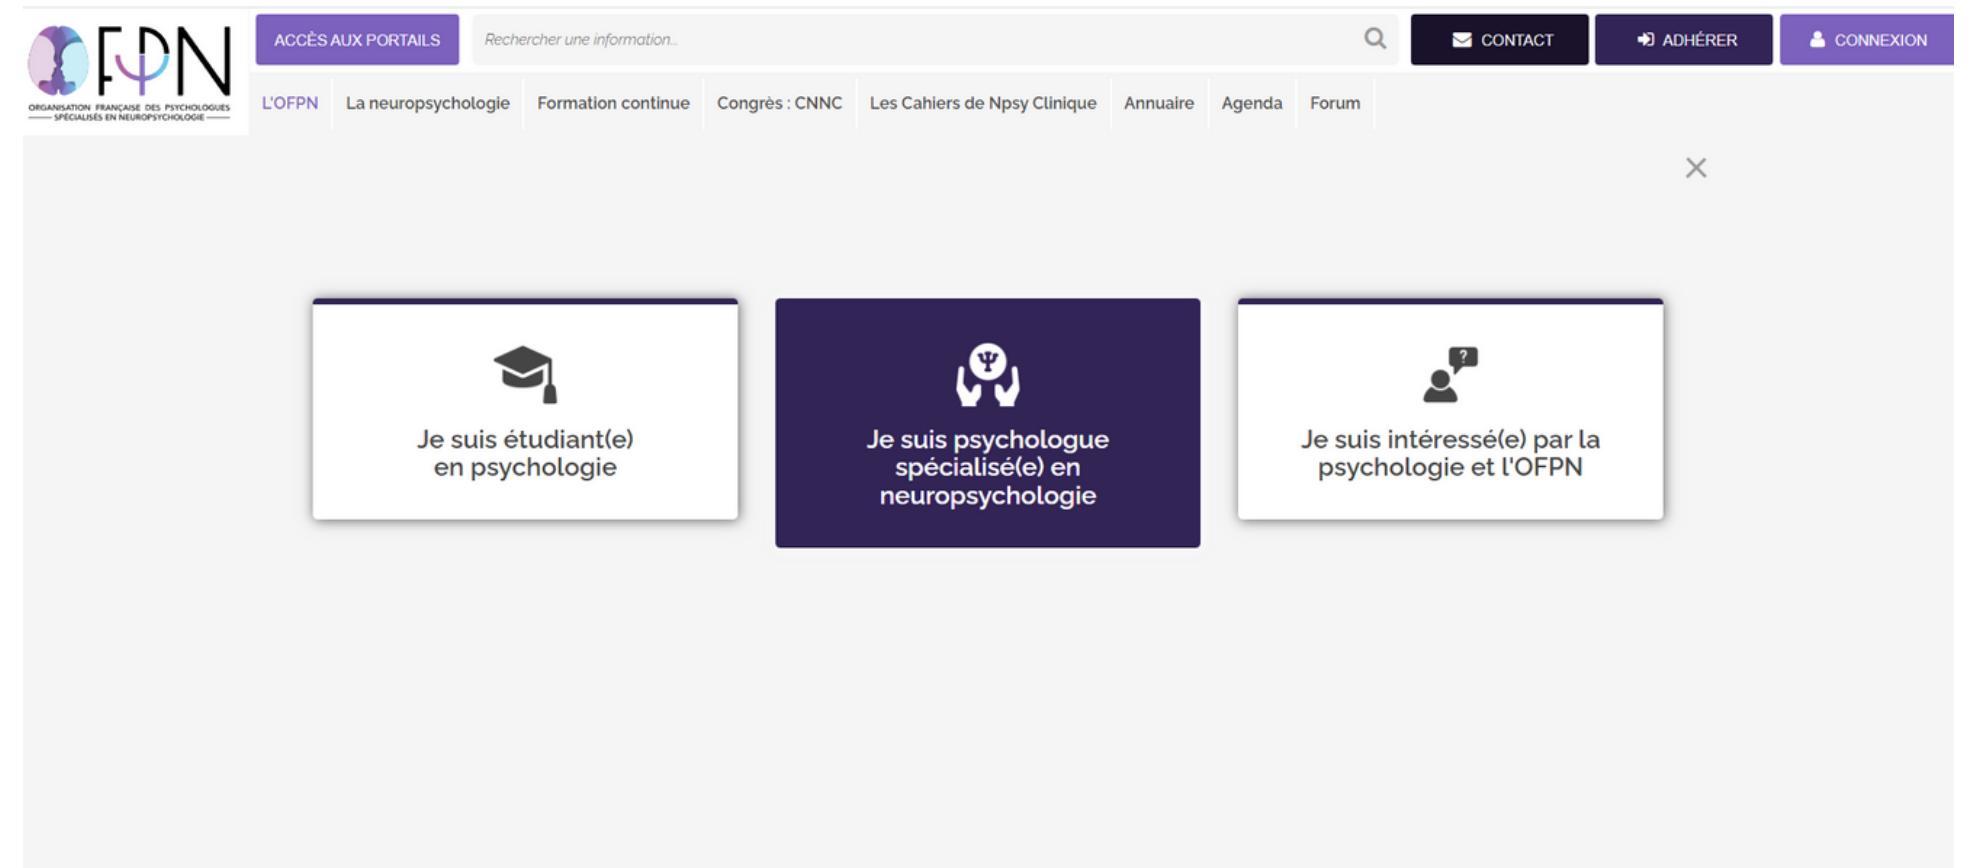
OFPN
ORGANISATION FRANÇAISE DES PSYCHOLOGUES SPÉCIALISÉS EN NEUROPSYCHOLOGIE

ACCÈS AUX PORTAILS

Rechercher une information...

CONTACT

ADHÉRER

CONNEXION

L'OFPN La neuropsychologie Formation continue Congrès : CNNC Les Cahiers de Npsy Clinique Annuaire Agenda Forum

Je suis étudiant(e) en psychologie

Je suis psychologue spécialisé(e) en neuropsychologie

Je suis intéressé(e) par la psychologie et l'OFPN